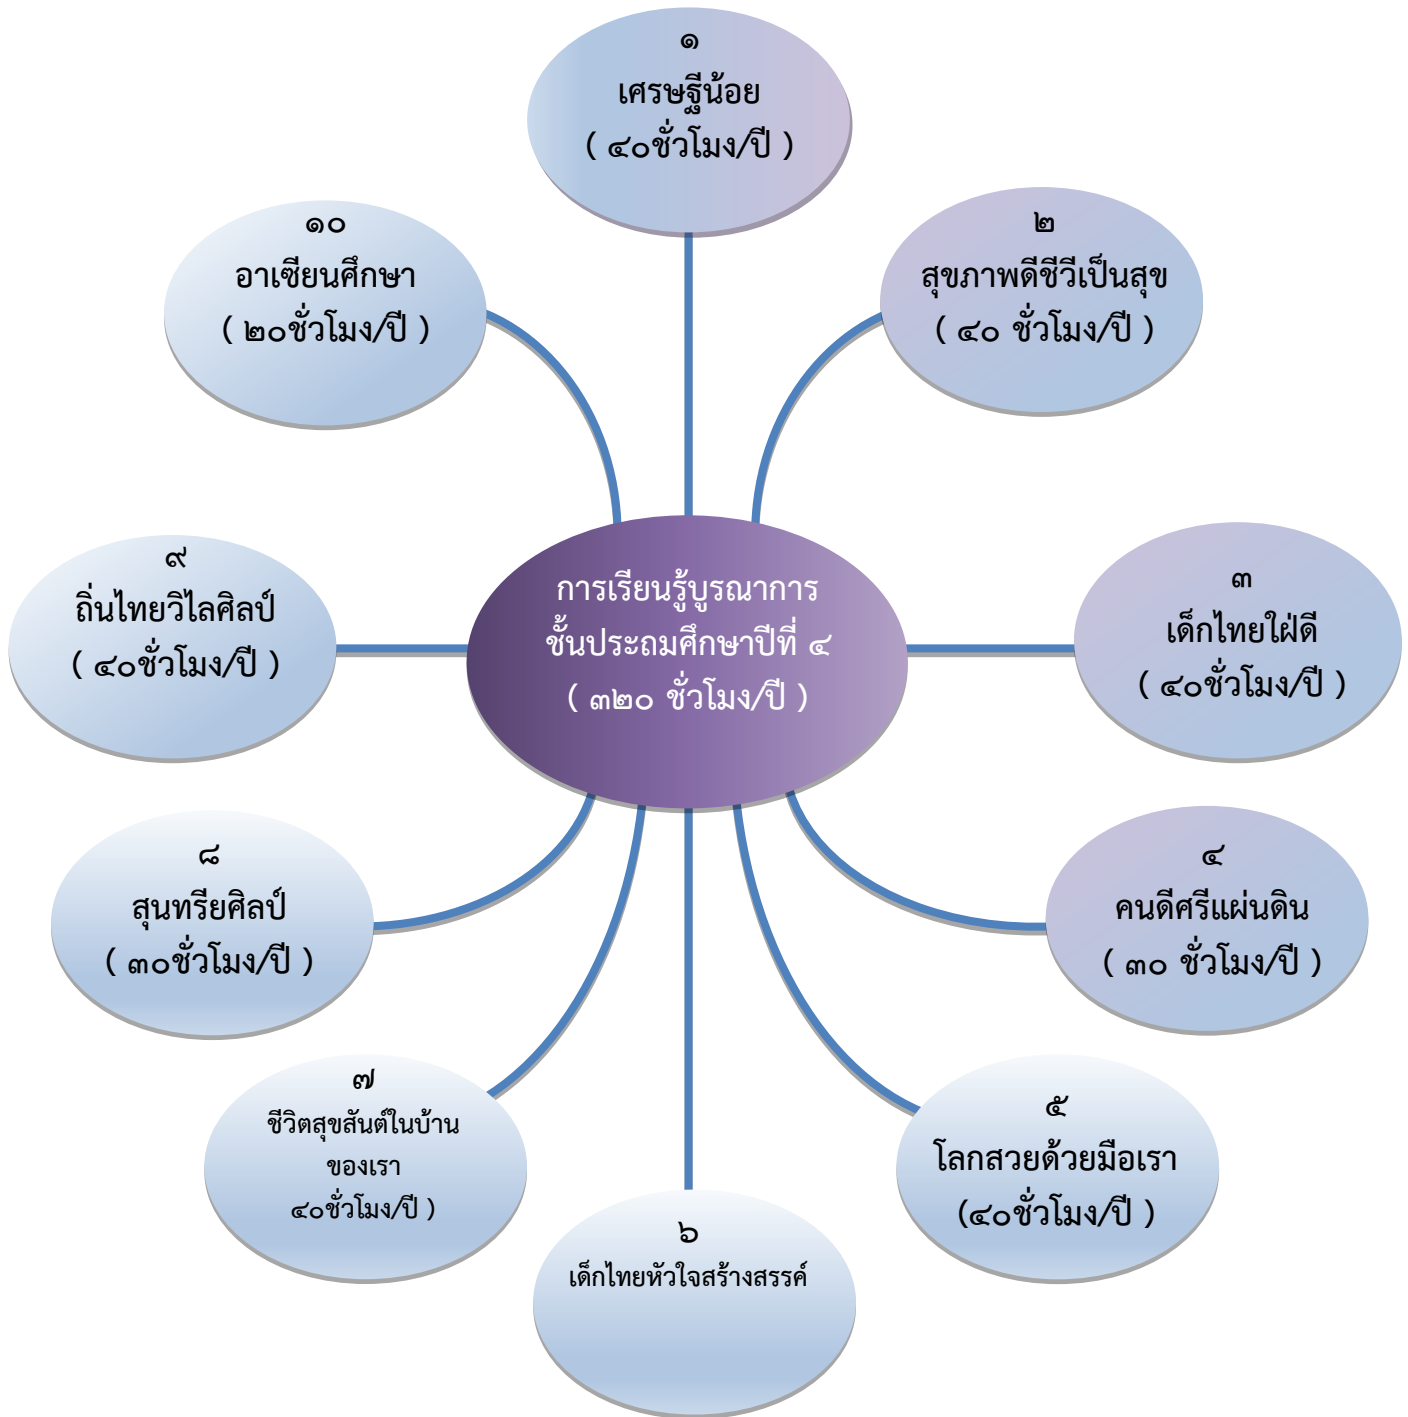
การเรียนรู้บูรณาการ
ชั้นประถมศึกษาปีที่ ๔
( ๓๒๐ ชั่วโมง/ปี )

๑
เศรษฐีน้อย
( ๔๐ชั่วโมง/ปี )

๒
สุขภาพดีชีวีเป็นสุข
( ๔๐ ชั่วโมง/ปี )

๓
เด็กไทยใฝ่ดี
( ๔๐ชั่วโมง/ปี )

๔
คนดีศรีแผ่นดิน
( ๓๐ ชั่วโมง/ปี )

๕
โลกสวยด้วยมือเรา
(๔๐ชั่วโมง/ปี )

๖
เด็กไทยหัวใจสร้างสรรค์

๗
ชีวิตสุขสันต์ในบ้านของเรา
๔๐ชั่วโมง/ปี )

๘
สุนทรียศิลป์
( ๓๐ชั่วโมง/ปี )

๙
ถิ่นไทยวิไลศิลป์
( ๔๐ชั่วโมง/ปี )

๑๐
อาเซียนศึกษา
( ๒๐ชั่วโมง/ปี )